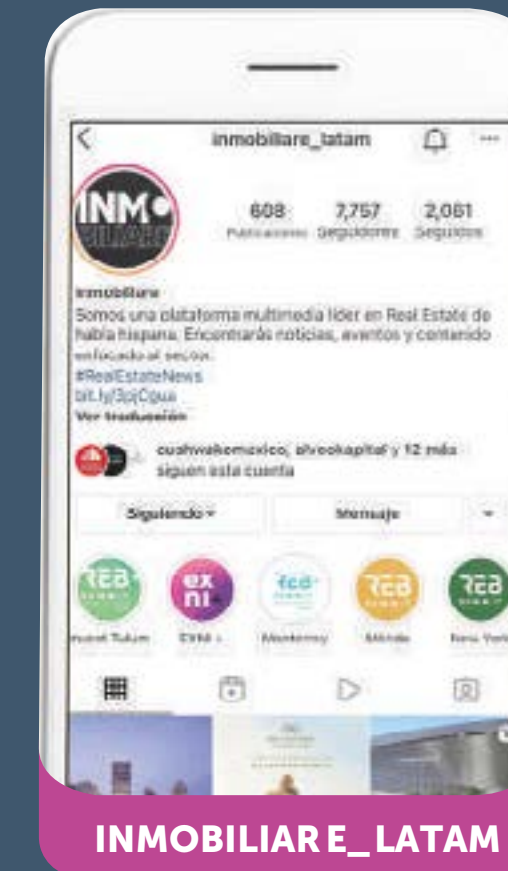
inmobiliare_latam

608 Publicaciones
7,757 Seguidores
2,081 Seguidos

Inmobiliare
Somos una plataforma multimedia líder en Real Estate de habla hispana. Encontrarás noticias, eventos y contenido enfocado al sector.
#RealEstateNews
bit.ly/3pjCqua
Ver traducción

cushwakemexico, alveokapital y 12 más siguen esta cuenta

Siguiendo
Mensaje

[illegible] Tulum
EXNI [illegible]
Monterrey
Mérida
New York

INMOBILIARE_LATAM